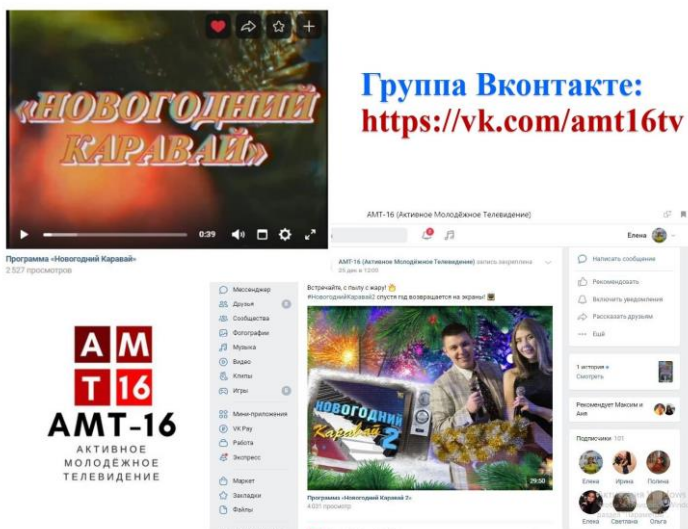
«НОВОГОДНИЙ КАРАВАЙ»

0:39

Программа «Новогодний Каравай»
2 527 просмотров

Группа Вконтакте:
https://vk.com/amt16tv

АМТ-16 (Активное Молодёжное Телевидение)

Елена

Мессенджер
Друзья
Сообщества
Фотографии
Музыка
Видео
Клипы
Игры
Мини-приложения
VK Pay
Работа
Экспресс
Маркет
Закладки
Файлы

АМТ-16 (Активное Молодёжное Телевидение) запись закреплена
26 дек в 12:00

Встречайте, с пылу с жару!
#НовогоднийКаравай2 спустя год возвращается на экраны!

Новогодний Каравай 2

29:50

Программа «Новогодний Каравай 2»
4 031 просмотр

Написать сообщение
Рекомендовать
Включить уведомления
Рассказать друзьям
Ещё

1 история
Смотреть

Рекомендует Максим и Аня

Подписчики 101

Елена Ирина Полина
Елена Светлана Ольга

А М
Т 16
АМТ-16
АКТИВНОЕ
МОЛОДЁЖНОЕ
ТЕЛЕВИДЕНИЕ